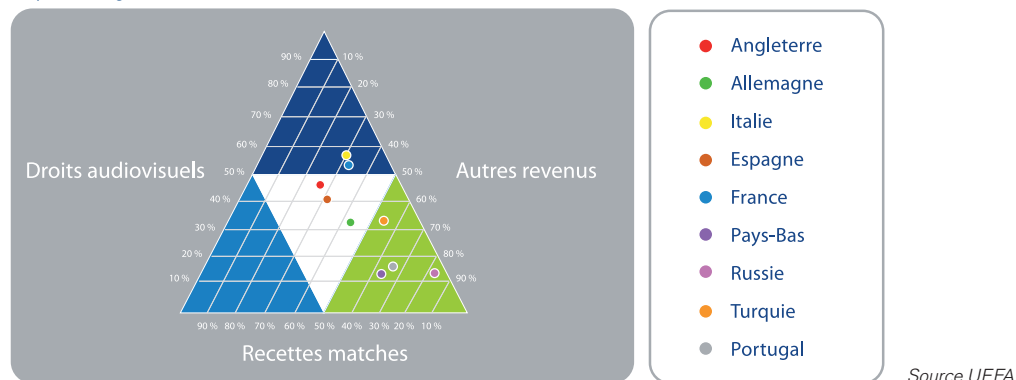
90 %
10 %
80 %
20 %
70 %
30 %
60 %
40 %
50 %
50 %
40 %
60 %
30 %
70 %
20 %
80 %
10 %
90 %

Droits audiovisuels

Autres revenus

90 % 80 % 70 % 60 % 50 % 40 % 30 % 20 % 10 %

Recettes matches

Angleterre
Allemagne
Italie
Espagne
France
Pays-Bas
Russie
Turquie
Portugal

Source UEFA